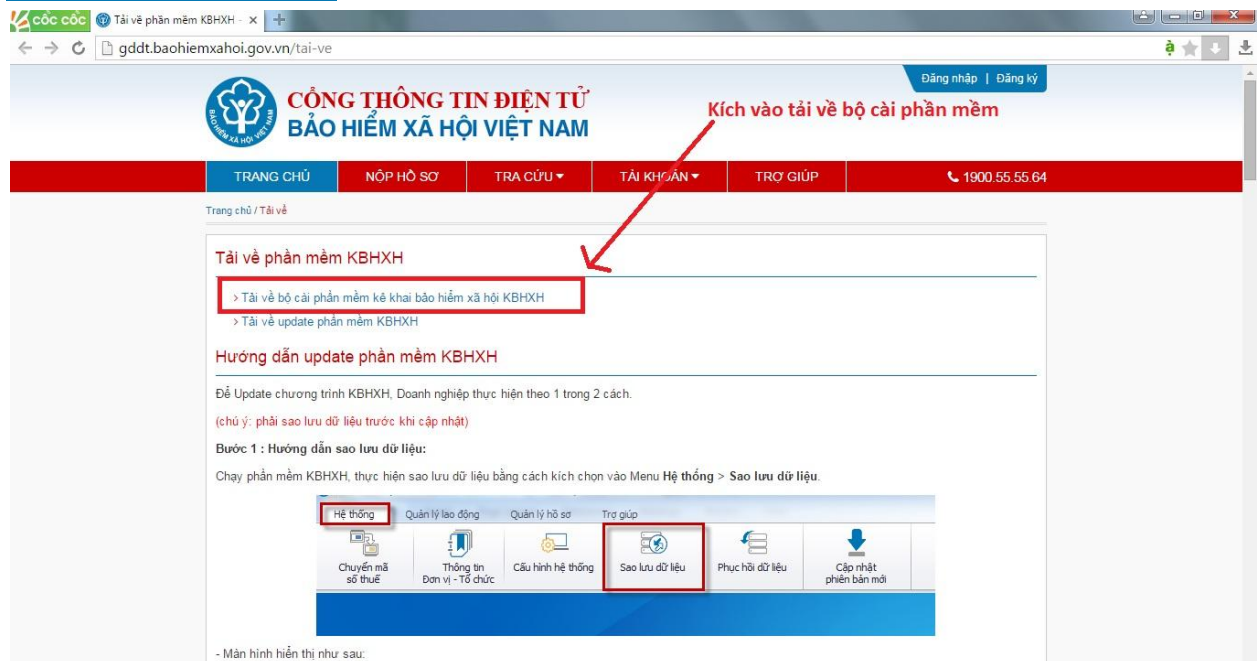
cốc cốc | Tải về phần mềm KBHXH ×

gddt.baohiemxahoi.gov.vn/tai-ve

Đăng nhập | Đăng ký

BẢO HIỂM XÃ HỘI VIỆT NAM

CỔNG THÔNG TIN ĐIỆN TỬ
BẢO HIỂM XÃ HỘI VIỆT NAM

Kích vào tải về bộ cài phần mềm

TRANG CHỦ | NỘP HỒ SƠ | TRA CỨU | TÀI KHOẢN | TRỢ GIÚP | 1900.55.55.64

Trang chủ / Tải về

Tải về phần mềm KBHXH

› Tải về bộ cài phần mềm kê khai bảo hiểm xã hội KBHXH
› Tải về update phần mềm KBHXH

Hướng dẫn update phần mềm KBHXH

Để Update chương trình KBHXH, Doanh nghiệp thực hiện theo 1 trong 2 cách.

(chú ý: phải sao lưu dữ liệu trước khi cập nhật)

Bước 1 : Hướng dẫn sao lưu dữ liệu:

Chạy phần mềm KBHXH, thực hiện sao lưu dữ liệu bằng cách kích chọn vào Menu Hệ thống > Sao lưu dữ liệu.

Hệ thống | Quản lý lao động | Quản lý hồ sơ | Trợ giúp

Chuyển mã số thuế | Thông tin Đơn vị - Tổ chức | Cấu hình hệ thống | Sao lưu dữ liệu | Phục hồi dữ liệu | Cập nhật phiên bản mới

- Màn hình hiển thị như sau: